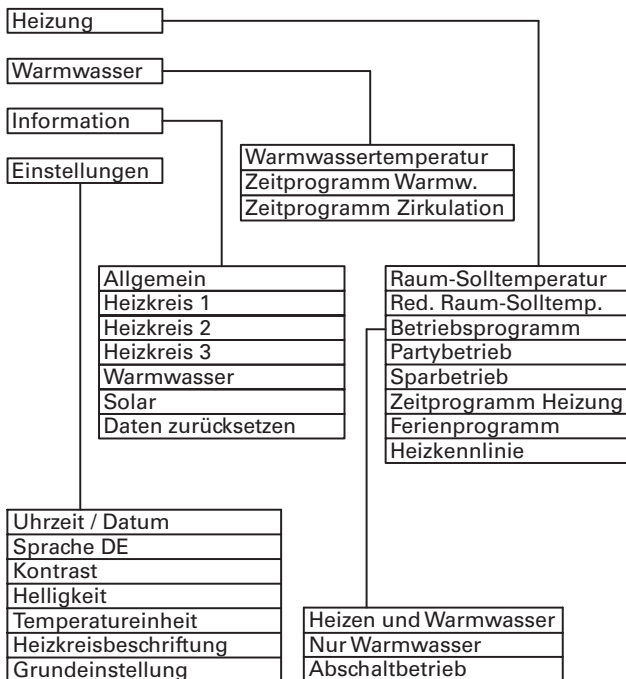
Heizung

Warmwasser

Information

Einstellungen

Warmwassertemperatur
Zeitprogramm Warmw.
Zeitprogramm Zirkulation

Allgemein
Heizkreis 1
Heizkreis 2
Heizkreis 3
Warmwasser
Solar
Daten zurücksetzen

Raum-Solltemperatur
Red. Raum-Solltemp.
Betriebsprogramm
Partybetrieb
Sparbetrieb
Zeitprogramm Heizung
Ferienprogramm
Heizkennlinie

Uhrzeit / Datum
Sprache DE
Kontrast
Helligkeit
Temperatureinheit
Heizkreisbeschriftung
Grundeinstellung

Heizen und Warmwasser
Nur Warmwasser
Abschaltbetrieb